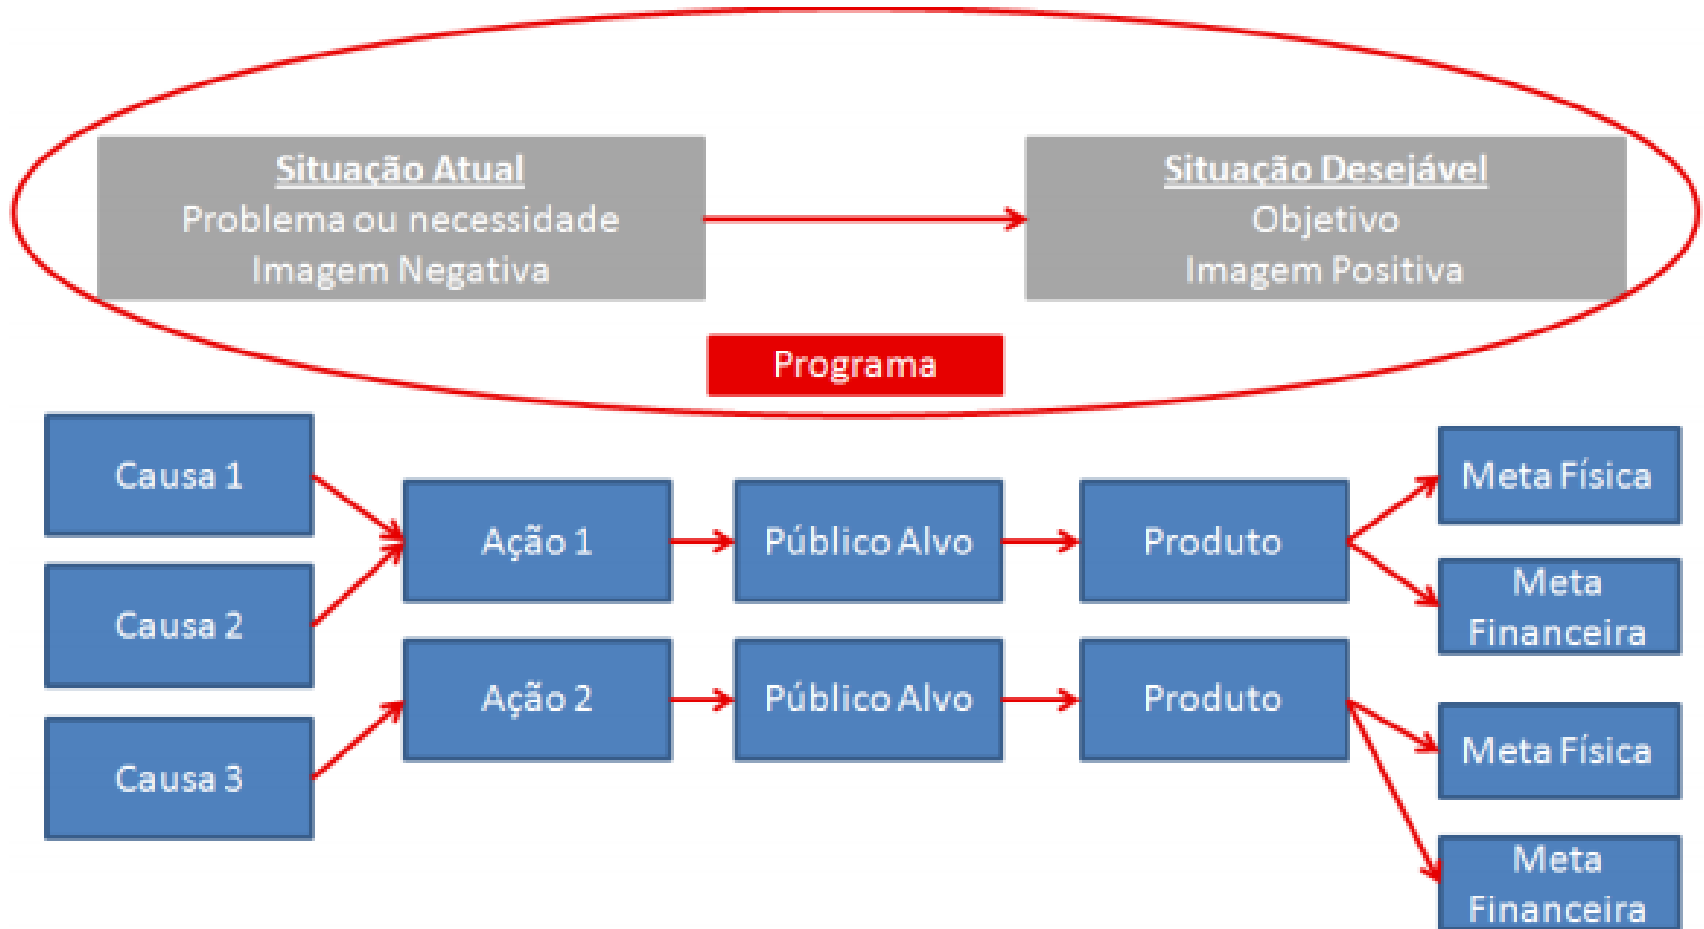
Situação Atual
Problema ou necessidade
Imagem Negativa

Situação Desejável
Objetivo
Imagem Positiva

Programa

Causa 1

Causa 2

Causa 3

Ação 1

Ação 2

Público Alvo

Público Alvo

Produto

Produto

Meta Física

Meta Financeira

Meta Física

Meta Financeira